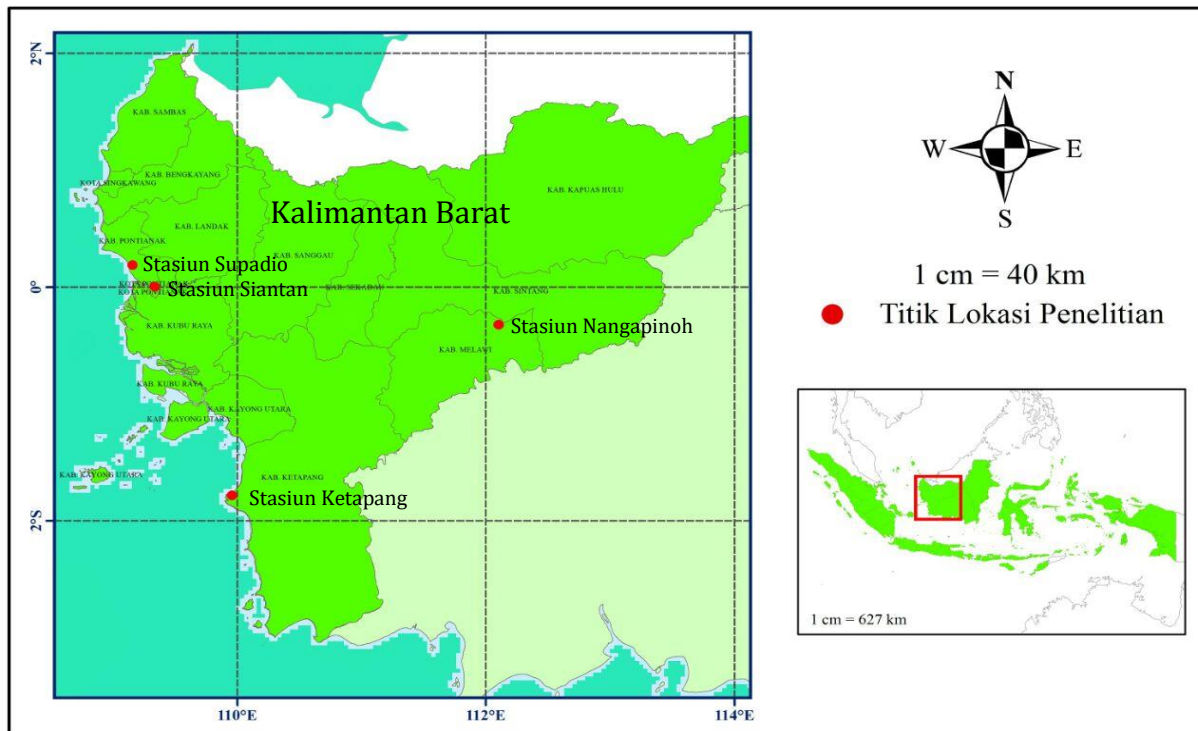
2°N

KAB. SAMBAS

KOTA SINGKAWANG

KAB. BENGKAYANG

KAB. LANDAK

KAB. PONTIANAK

Kalimantan Barat

KAB. KAPUAS HULU

KAB. SANGGAU

Stasiun Supadio

KOTA PONTIANAK

Stasiun Siantan

0°

KAB. SEKADAU

KAB. SINTANG

Stasiun Nangapinoh

KAB. KUBU RAYA

KAB. MELAWI

KAB. KUBU RAYA

KAB. KAYONG UTARA

KAB. KAYONG UTARA

KAB. KAYONG UTARA

KAB. KETAPANG

Stasiun Ketapang

2°S

110°E

112°E

114°E

N

W

E

S

1 cm = 40 km

Titik Lokasi Penelitian

1 cm = 627 km